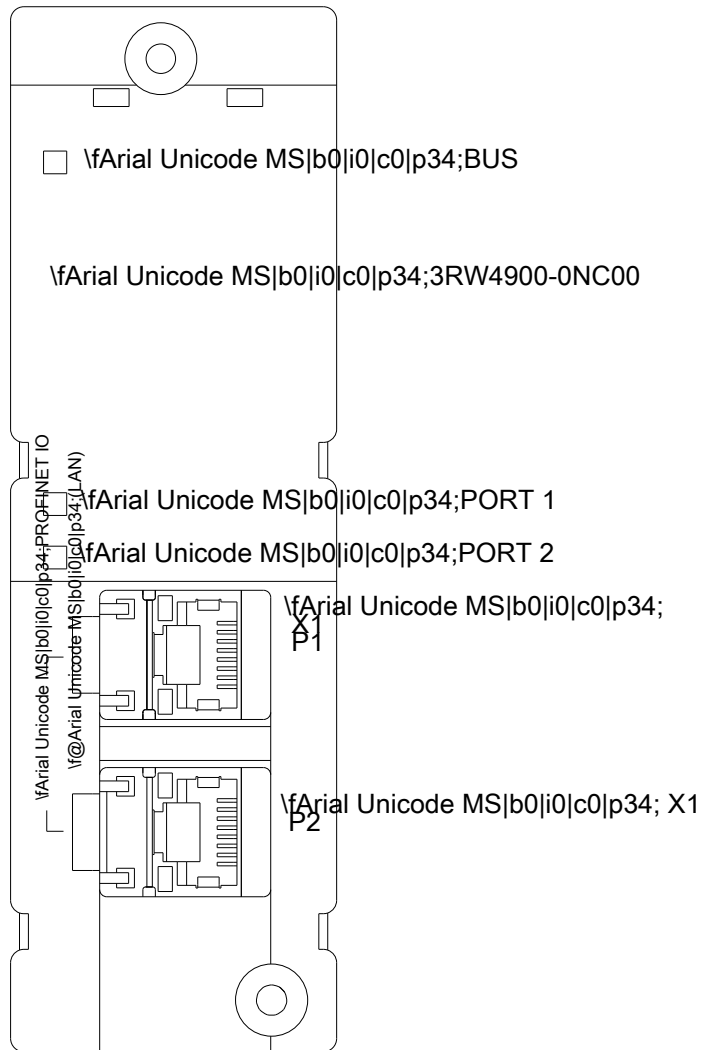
\fArial Unicode MS|b0|i0|c0|p34;BUS

\fArial Unicode MS|b0|i0|c0|p34;3RW4900-0NC00

\fArial Unicode MS|b0|i0|c0|p34;PROFINET IO

\f@Arial Unicode MS|b0|i0|c0|p34;(LAN)

\fArial Unicode MS|b0|i0|c0|p34;PORT 1

\fArial Unicode MS|b0|i0|c0|p34;PORT 2

\fArial Unicode MS|b0|i0|c0|p34; X1 P1

\fArial Unicode MS|b0|i0|c0|p34; X1 P2